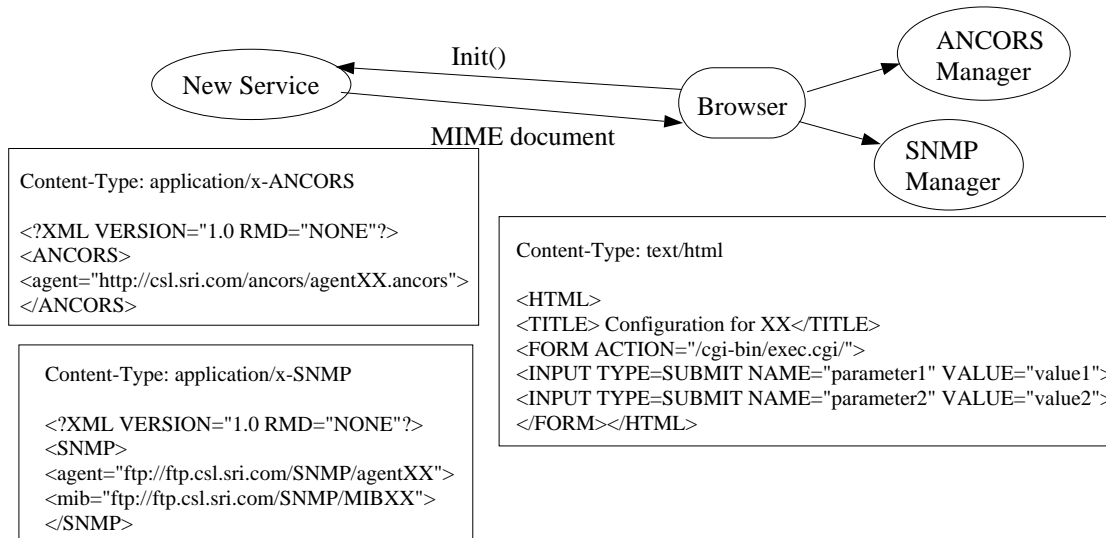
Init()

New Service

Browser

ANCORS Manager

SNMP Manager

MIME document

Content-Type: application/x-ANCORS

<?XML VERSION="1.0 RMD="NONE"?>
<ANCORS>
<agent="http://csl.sri.com/ancors/agentXX.ancors">
</ANCORS>

Content-Type: text/html

<HTML>
<TITLE> Configuration for XX</TITLE>
<FORM ACTION="/cgi-bin/exec.cgi/">
<INPUT TYPE=SUBMIT NAME="parameter1" VALUE="value1">
<INPUT TYPE=SUBMIT NAME="parameter2" VALUE="value2">
</FORM></HTML>

Content-Type: application/x-SNMP

<?XML VERSION="1.0 RMD="NONE"?>
<SNMP>
<agent="ftp://ftp.csl.sri.com/SNMP/agentXX">
<mib="ftp://ftp.csl.sri.com/SNMP/MIBXX">
</SNMP>